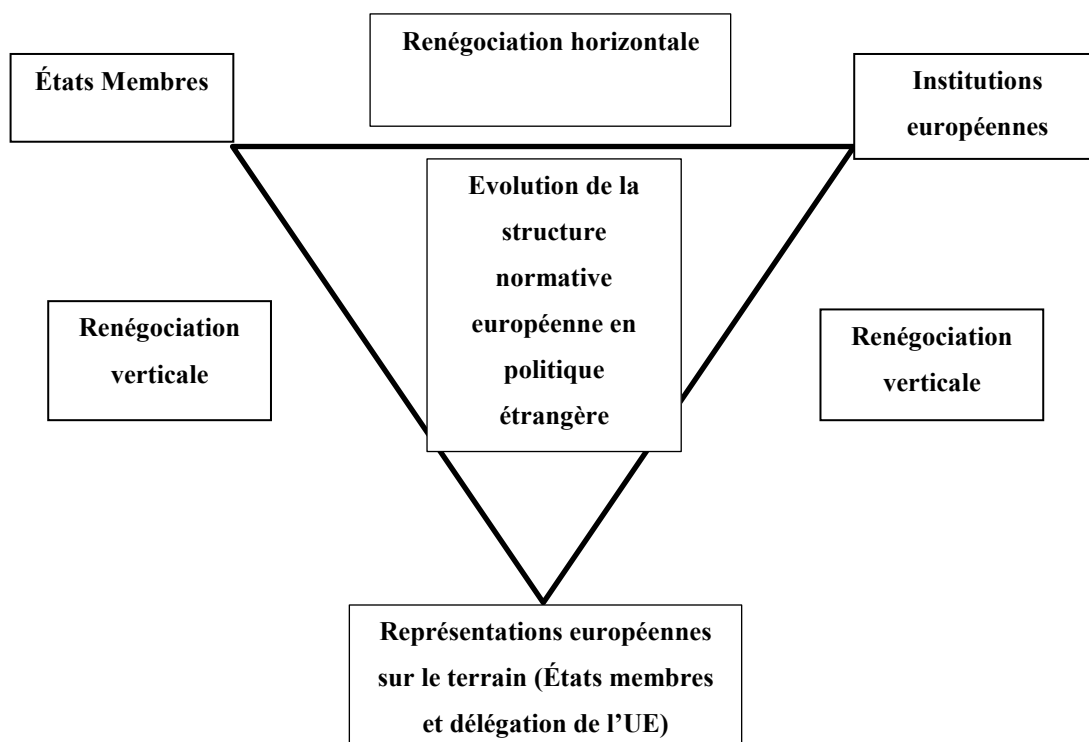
Renégociation horizontale

États Membres

Institutions européennes

Evolution de la structure normative européenne en politique étrangère

Renégociation verticale

Renégociation verticale

Représentations européennes sur le terrain (États membres et délégation de l’UE)